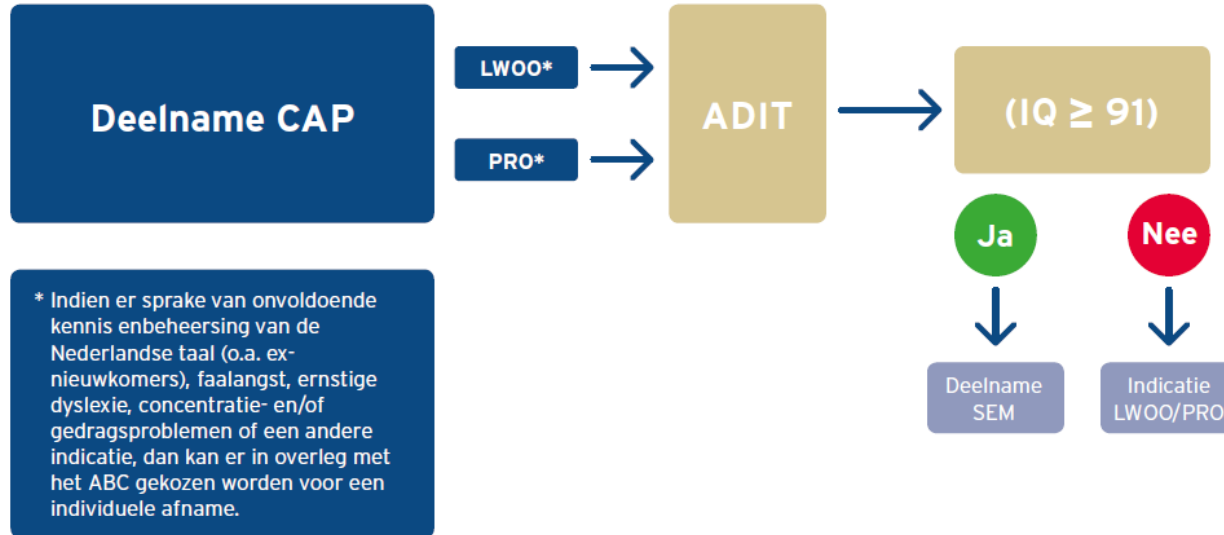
Deelname CAP

LWOO*

PRO*

ADIT

(IQ $\geq$ 91)

Ja

Nee

Deelname SEM

Indicatie LWOO/PRO

* Indien er sprake van onvoldoende kennis enbeheersing van de Nederlandse taal (o.a. exnieuwkomers), faalangst, ernstige dyslexie, concentratie- en/of gedragsproblemen of een andere indicatie, dan kan er in overleg met het ABC gekozen worden voor een individuele afname.